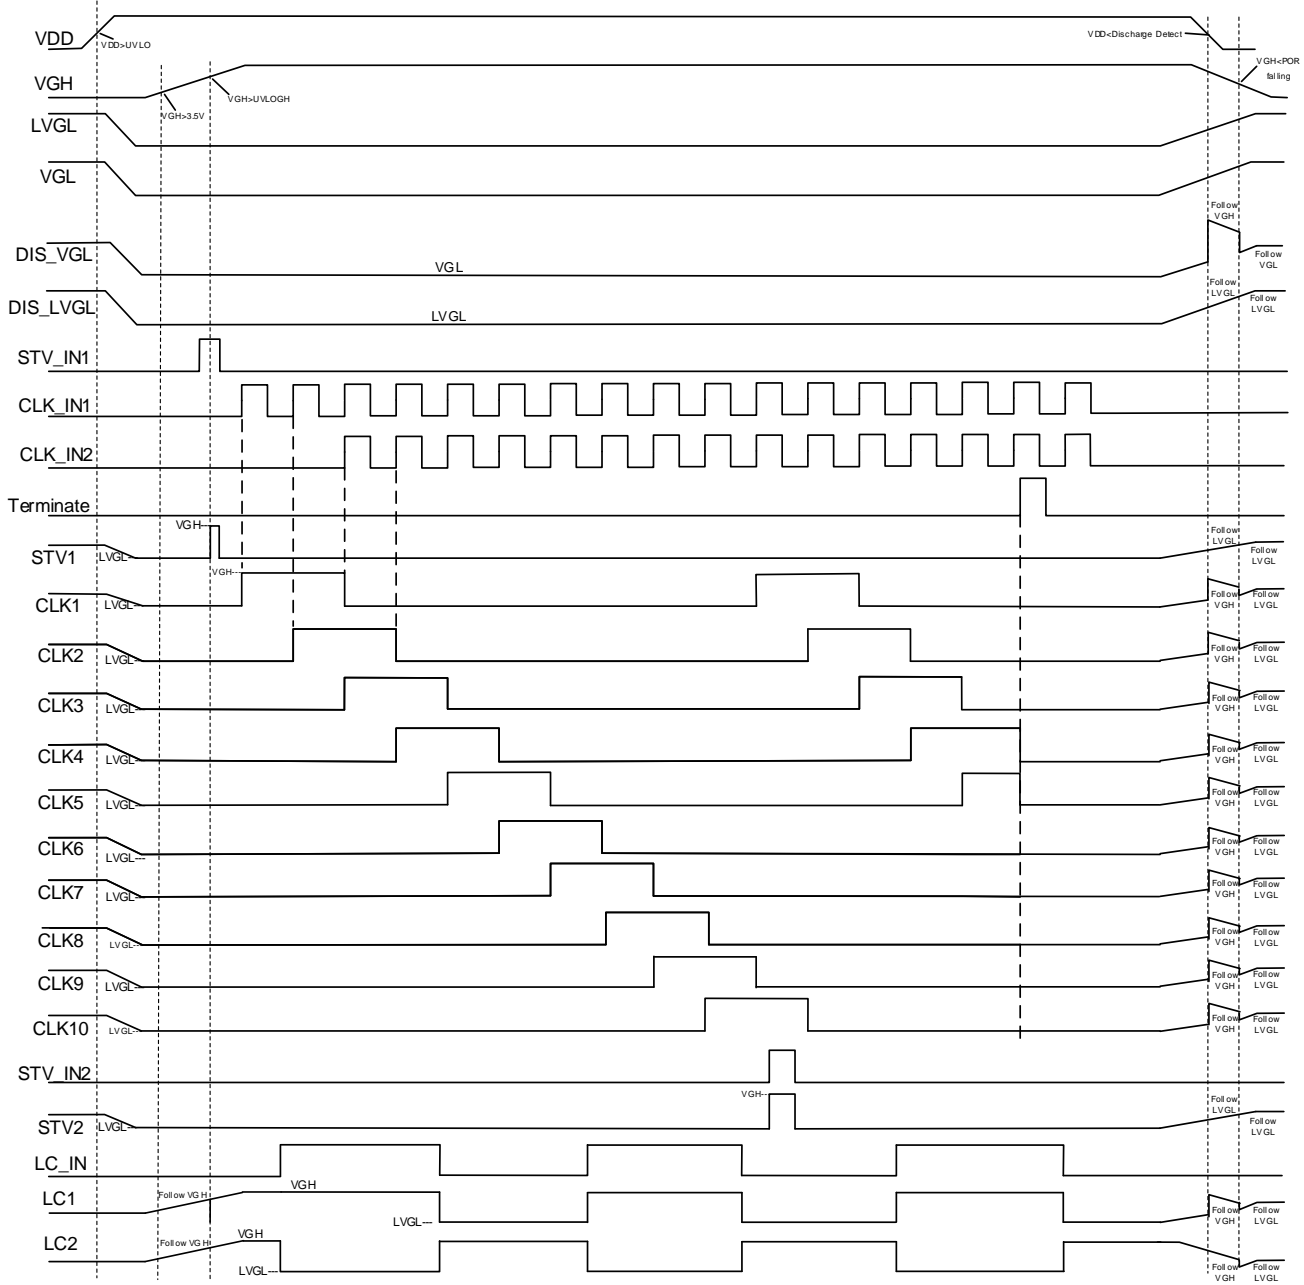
VDD
VDD>UVLO
VDD<Discharge Detect
VGH
VGH>3.5V
VGH>UVLOGH
VGH<POR falling
LVGL
VGL
DIS_VGL
VGL
Follow VGH
Follow VGL
DIS_LVGL
LVGL
Follow LVGL
Follow LVGL
STV_IN1
CLK_IN1
CLK_IN2
Terminate
VGH
STV1
LVGL
Follow LVGL
Follow LVGL
VGH
CLK1
LVGL
Follow VGH
Follow LVGL
CLK2
LVGL
Follow VGH
Follow LVGL
CLK3
LVGL
Follow VGH
Follow LVGL
CLK4
LVGL
Follow VGH
Follow LVGL
CLK5
LVGL
Follow VGH
Follow LVGL
CLK6
LVGL
Follow VGH
Follow LVGL
CLK7
LVGL
Follow VGH
Follow LVGL
CLK8
LVGL
Follow VGH
Follow LVGL
CLK9
LVGL
Follow VGH
Follow LVGL
CLK10
LVGL
Follow VGH
Follow LVGL
STV_IN2
VGH
STV2
LVGL
Follow LVGL
Follow LVGL
LC_IN
LC1
Follow VGH
VGH
LVGL
Follow VGH
Follow LVGL
LC2
Follow VGH
VGH
LVGL
Follow VGH
Follow LVGL